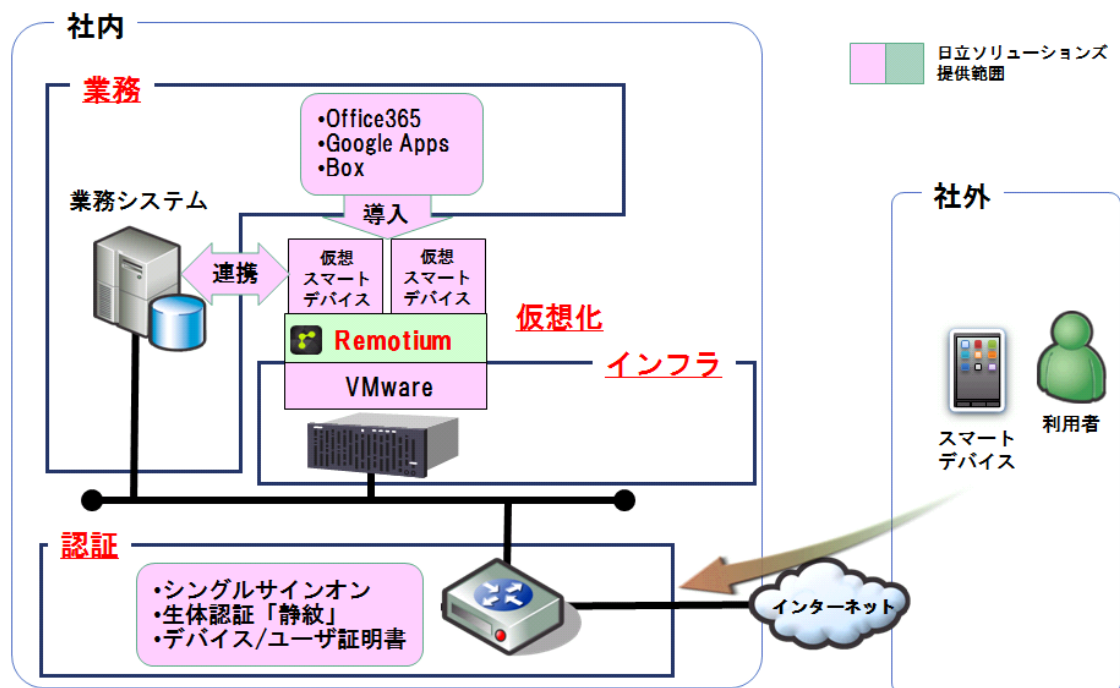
社内

日立ソリューションズ
提供範囲

業務

•Office365
•Google Apps
•Box

導入

業務システム

連携

仮想
スマート
デバイス

仮想
スマート
デバイス

仮想化

Remotium

インフラ

VMware

社外

スマート
デバイス

利用者

認証

•シングルサインオン
•生体認証「静紋」
•デバイス/ユーザ証明書

インターネット